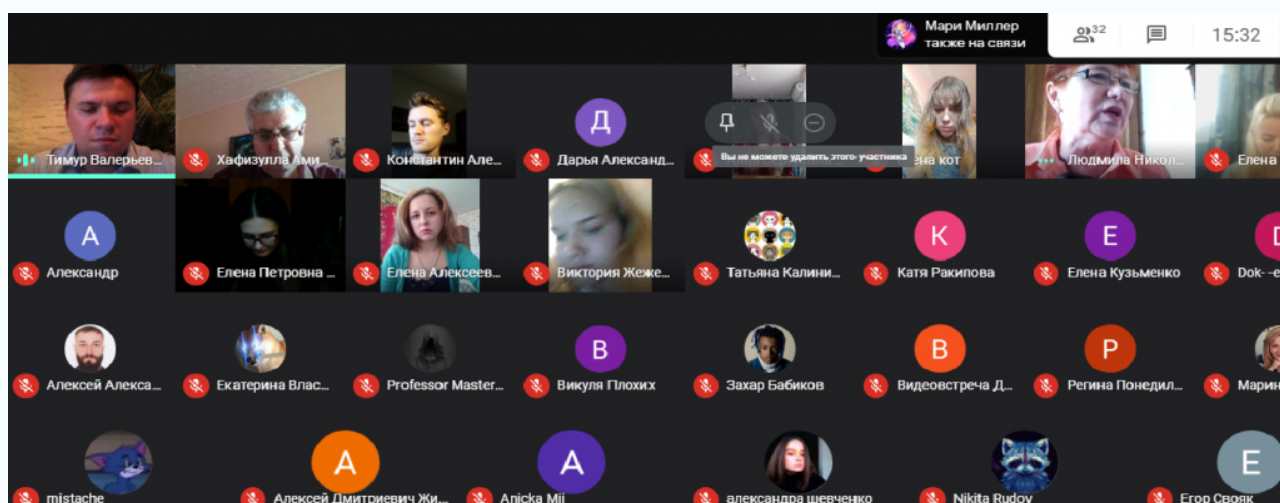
Мари Миллер также на связи

32

15:32

Тимур Валерьев...

Хафизулла Ами...

Константин Але...

Д

Дарья Александ...

Вы не можете удалить этого участника

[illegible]ена кот

Людмила Никол...

Елена

А

Александр

Елена Петровна ...

Елена Алексеев...

Виктория Жеже...

Татьяна Калини...

К

Катя Ракипова

Е

Елена Кузьменко

D

Dok--e

Алексей Алекса...

Екатерина Влас...

Professor Master...

В

Викуля Плохих

Захар Бабиков

В

Видеовстреча Д...

Р

Регина Понедил...

Марин

mistache

А

Алексей Дмитриевич Ж...

А

Anicka Mii

александра шевченко

Nikita Rudov

Е

Егор Своя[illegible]